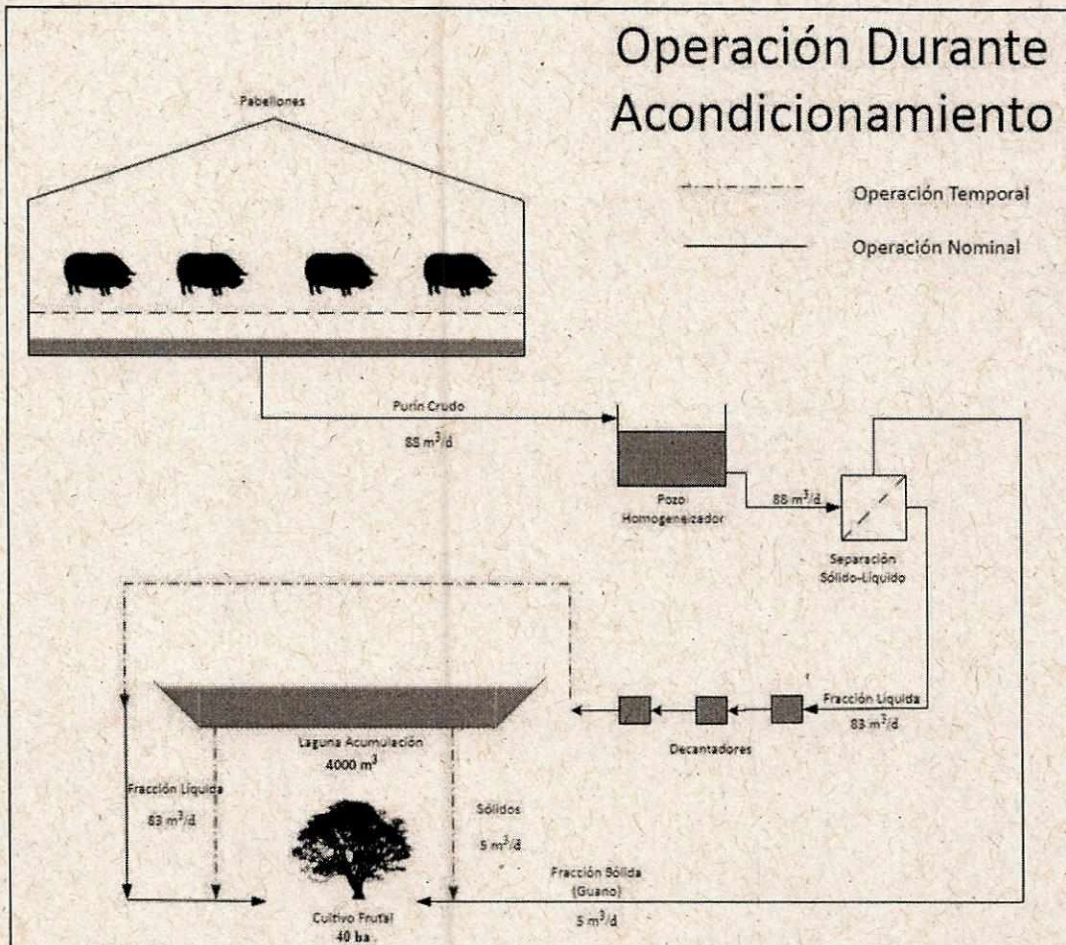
Operación Durante Acondicionamiento

Operación Temporal

Operación Nominal

Pabellones

Purín Crudo

88 $m^3/d$

Pozo Homogenizador

88 $m^3/d$

Separación Sólido-Líquido

Fracción Líquida

83 $m^3/d$

Decantadores

Laguna Acumulación

4000 $m^3$

Fracción Líquida

83 $m^3/d$

Sólidos

5 $m^3/d$

Fracción Sólida (Guano)

5 $m^3/d$

Cultivo Frutal

40 ha